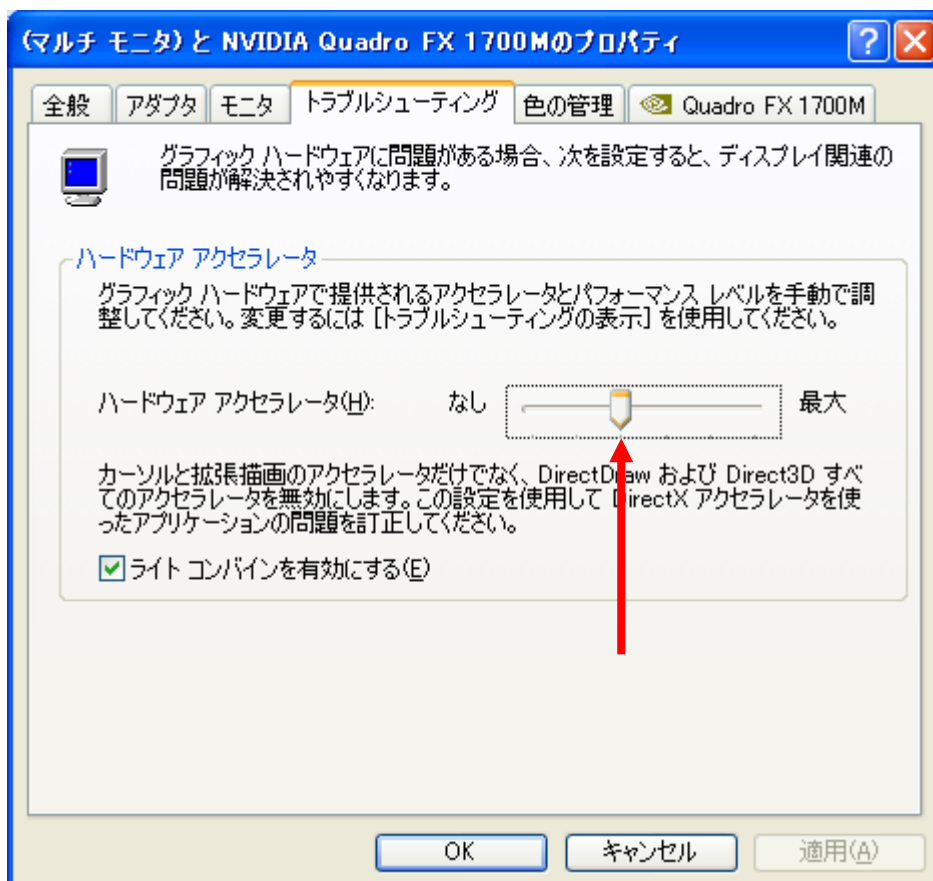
(マルチ モニタ) と NVIDIA Quadro FX 1700Mのプロパティ

全般 | アダプタ | モニタ | トラブルシューティング | 色の管理 | Quadro FX 1700M

グラフィック ハードウェアに問題がある場合、次を設定すると、ディスプレイ関連の問題が解決されやすくなります。

ハードウェア アクセラレータ

グラフィック ハードウェアで提供されるアクセラレータとパフォーマンス レベルを手動で調整してください。変更するには [トラブルシューティングの表示] を使用してください。

ハードウェア アクセラレータ(H): なし 最大

カーソルと拡張描画のアクセラレータだけでなく、DirectDraw および Direct3D すべてのアクセラレータを無効にします。この設定を使用して DirectX アクセラレータを使ったアプリケーションの問題を訂正してください。

ライト コンバインを有効にする(E)

OK キャンセル 適用(A)